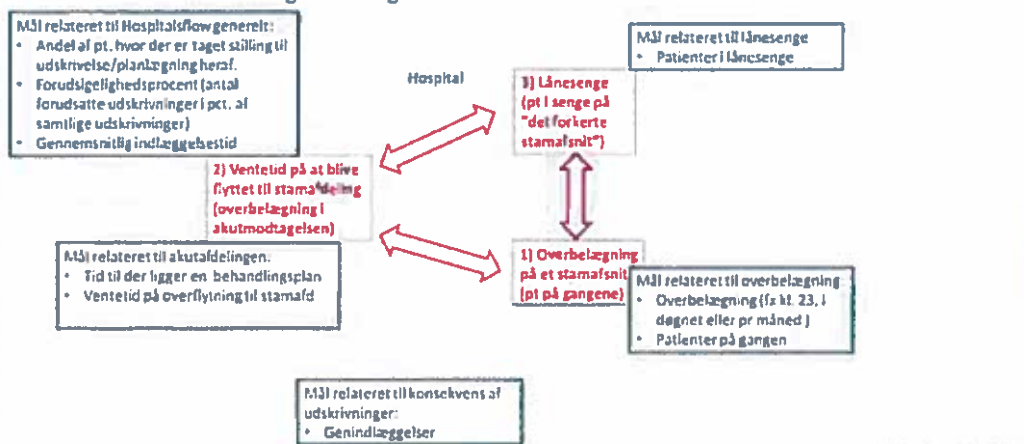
Mål relateret til Hospitalsflow generelt:
- Andel af pt. hvor der er taget stilling til udskrivelse/planlægning heraf.
- Forudsigelighedsprocent (antal forudsatte udskrivninger i pct. af samtlige udskrivninger)
- Gennemsnitlig indlæggelsestid

Hospital

3) Lånesenge (pt i senge på "det forkerte stamafsnit")

Mål relateret til lånesenge
- Patienter i lånesenge

2) Ventetid på at blive flyttet til stamafdeling (overbelægning i akutmodtagelsen)

Mål relateret til akutafdelingen:
- Tid til der ligger en behandlingsplan
- Ventetid på overflytning til stamafd

1) Overbelægning på et stamafsnit (pt på gangene)

Mål relateret til overbelægning
- Overbelægning (fx kl. 23, i døgnet eller pr måned)
- Patienter på gangen

Mål relateret til konsekvens af udskrivninger:
- Genindlæggelser